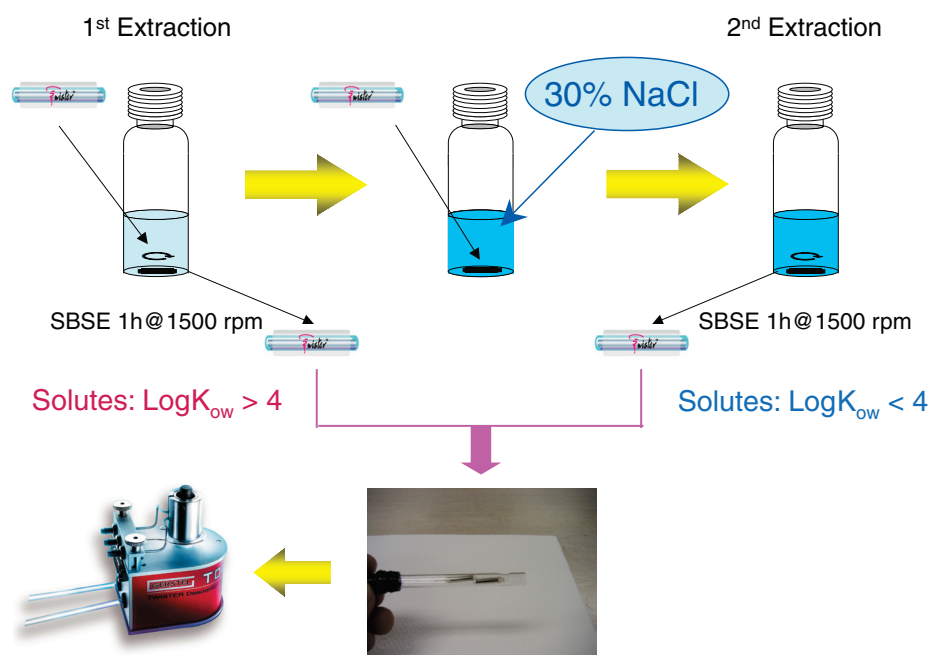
1$^{st}$ Extraction

2$^{nd}$ Extraction

30% NaCl

Twister

Twister

SBSE 1h@1500 rpm

SBSE 1h@1500 rpm

Twister

Twister

Solutes: LogK$_{ow}$ > 4

Solutes: LogK$_{ow}$ < 4

GERSTEL TD

TWISTER Desorption